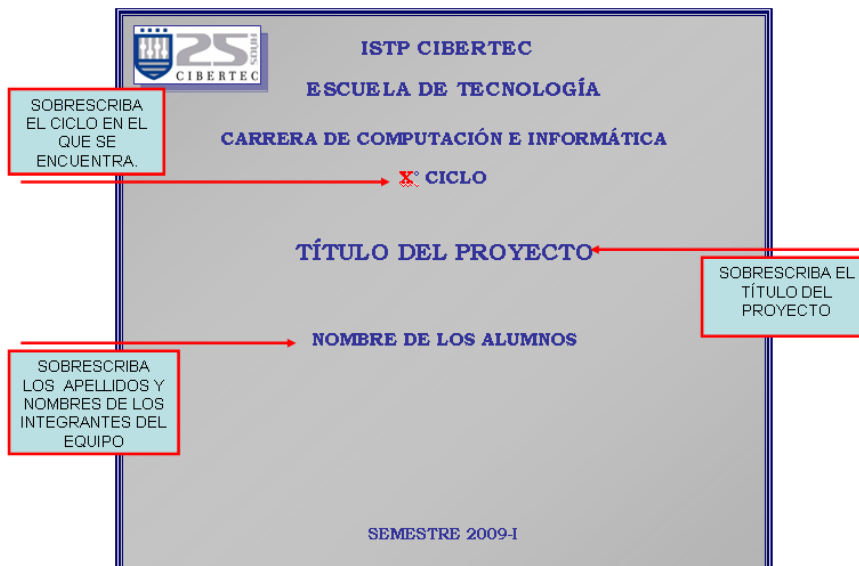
25 años
CIBERTEC

ISTP CIBERTEC

ESCUELA DE TECNOLOGÍA

SOBRESCRIBA EL CICLO EN EL QUE SE ENCUENTRA.

CARRERA DE COMPUTACIÓN E INFORMÁTICA

X° CICLO

TÍTULO DEL PROYECTO

SOBRESCRIBA EL TÍTULO DEL PROYECTO

NOMBRE DE LOS ALUMNOS

SOBRESCRIBA LOS APELLIDOS Y NOMBRES DE LOS INTEGRANTES DEL EQUIPO

SEMESTRE 2009-I